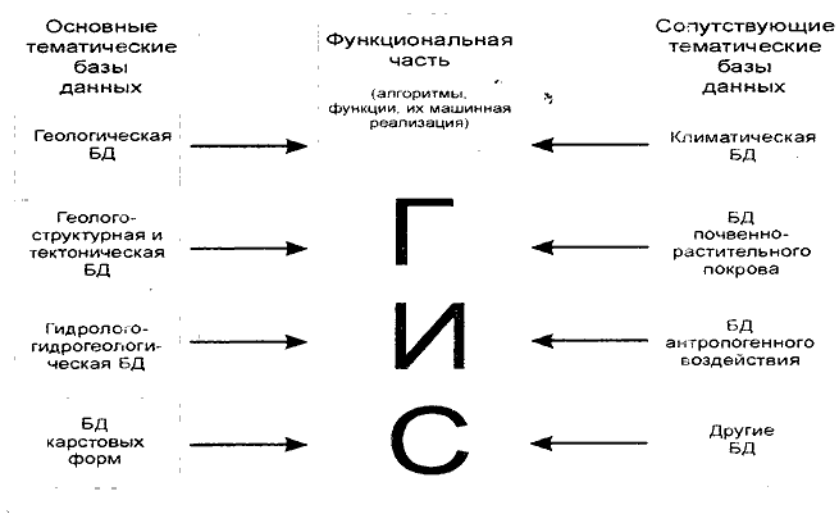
Основные тематические базы данных

Функциональная часть

(алгоритмы, функции, их машинная реализация)

Сопутствующие тематические базы данных

Геологическая БД

Климатическая БД

Геолого-структурная и тектоническая БД

Г

БД почвенно-растительного покрова

Гидролого-гидрогеологическая БД

И

БД антропогенного воздействия

БД карстовых форм

С

Другие БД